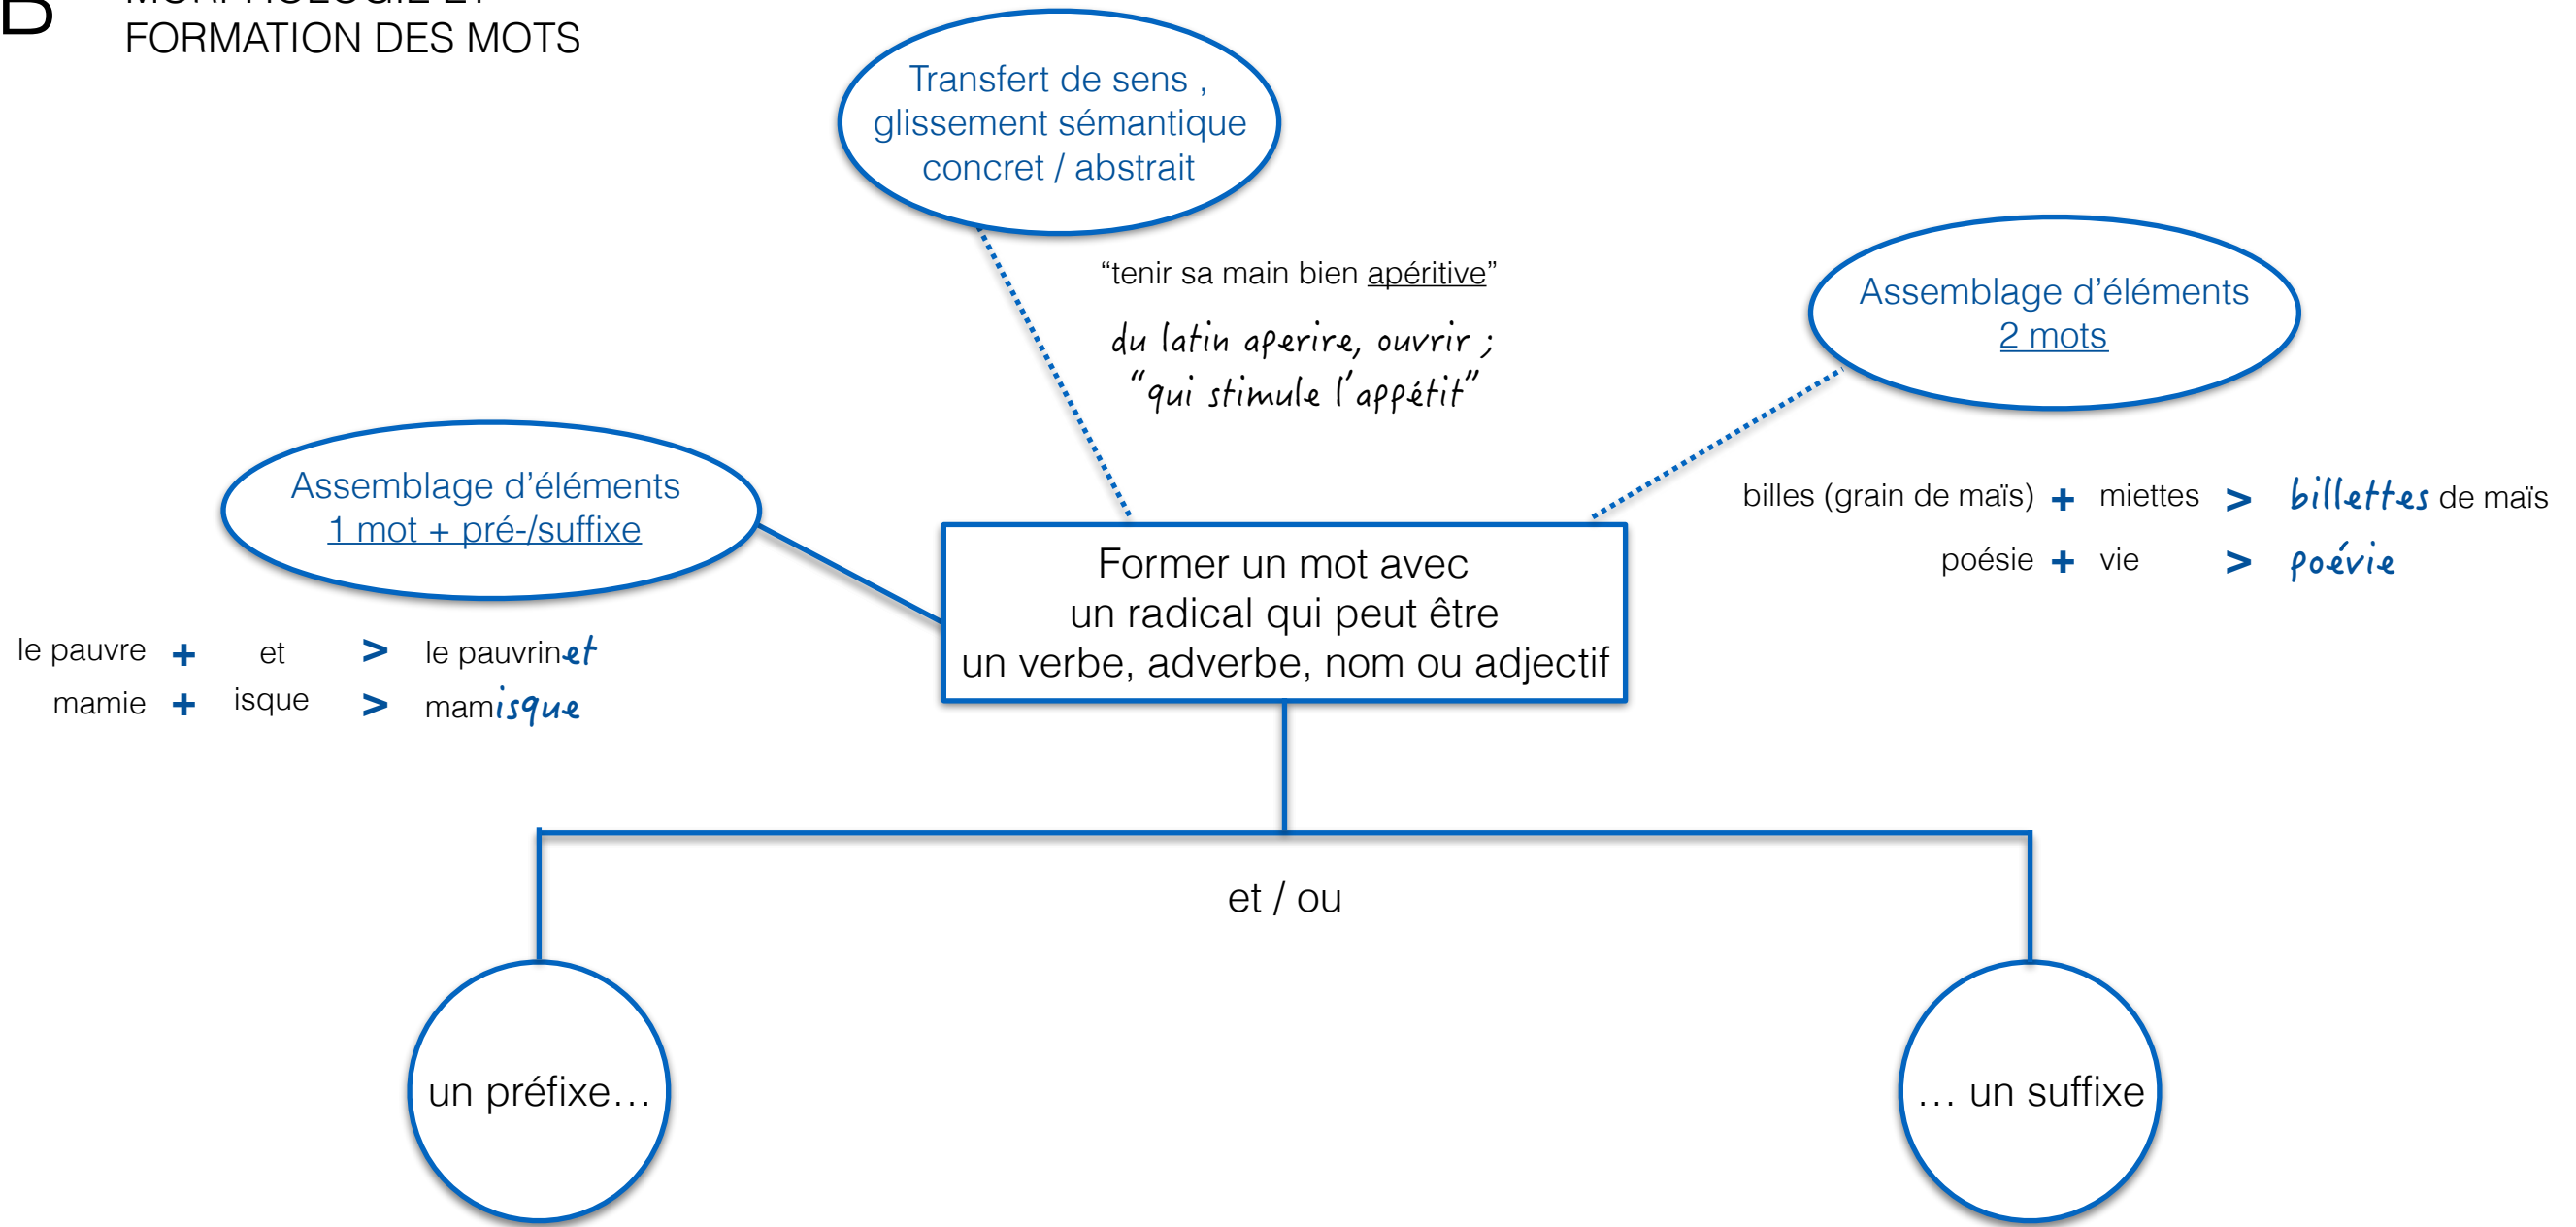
B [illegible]
FORMATION DES MOTS

Transfert de sens , glissement sémantique concret / abstrait

"tenir sa main bien apéritive"

du latin aperire, ouvrir ; "qui stimule l'appétit"

Assemblage d'éléments
2 mots

billes (grain de maïs) + miettes > billettes de maïs
poésie + vie > poévie

Assemblage d'éléments
1 mot + pré-/suffixe

Former un mot avec un radical qui peut être un verbe, adverbe, nom ou adjectif

le pauvre + et > le pauvrinet
mamie + isque > mamisque

et / ou

un préfixe…

… un suffixe